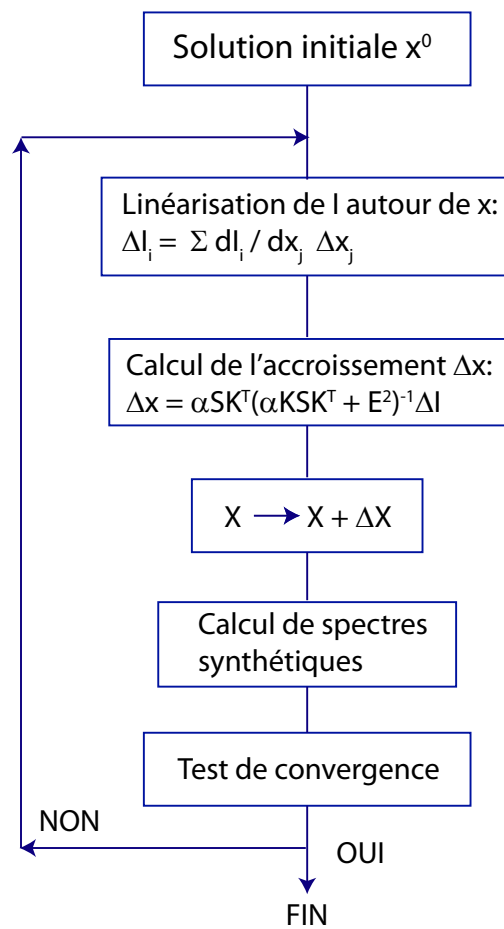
Solution initiale $x^0$

Linéarisation de I autour de x:
$\Delta I_i = \Sigma \, dI_i / dx_j \, \Delta x_j$

Calcul de l'accroissement $\Delta x$:
$\Delta x = \alpha SK^T(\alpha KSK^T + E^2)^{-1}\Delta I$

$X \rightarrow X + \Delta X$

Calcul de spectres synthétiques

Test de convergence

NON

OUI

FIN